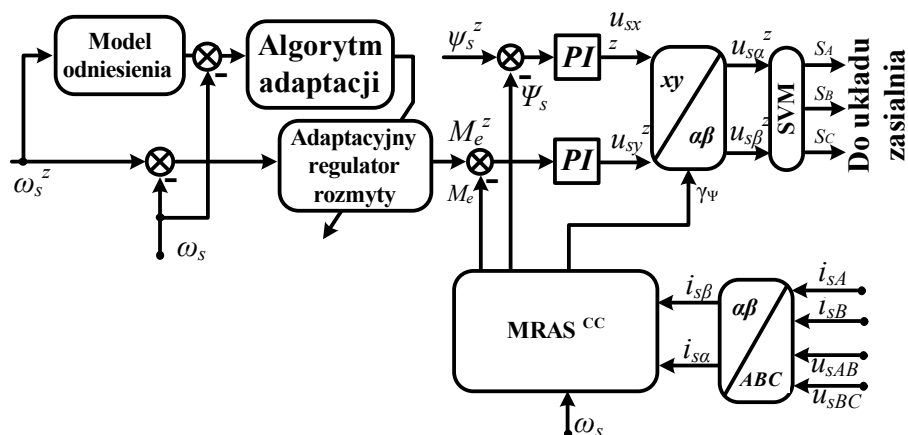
Model odniesienia

Algorytm adaptacji

$\psi_s^z$

$PI$

$u_{sx}^z$

$xy$

$\alpha\beta$

$u_{s\alpha}^z$

$u_{s\beta}^z$

SVM

$S_A$

$S_B$

$S_C$

Do układu zasialnia

$\Psi_s$

$\omega_s^z$

Adaptacyjny regulator rozmyty

$M_e^z$

$M_e$

$PI$

$u_{sy}^z$

$\gamma_\Psi$

$\omega_s$

MRAS $^{CC}$

$i_{s\beta}$

$i_{s\alpha}$

$\alpha\beta$

$ABC$

$i_{sA}$

$i_{sB}$

$u_{sAB}$

$u_{sBC}$

$\omega_s$